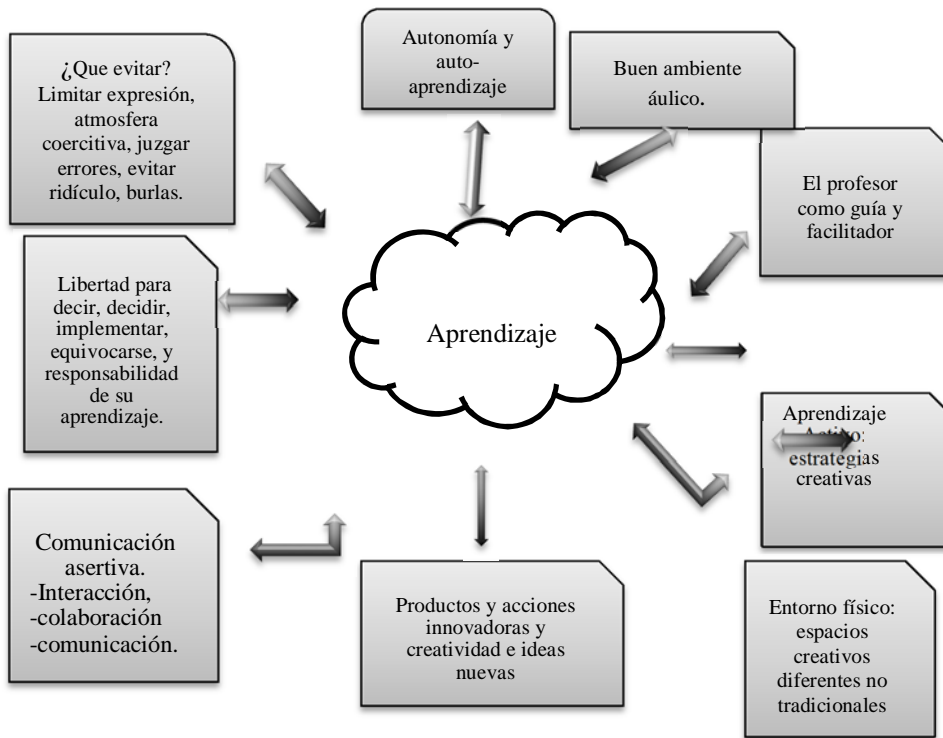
¿Que evitar? Limitar expresión, atmosfera coercitiva, juzgar errores, evitar ridículo, burlas.

Autonomía y auto-aprendizaje

Buen ambiente áulico.

El profesor como guía y facilitador

Libertad para decir, decidir, implementar, equivocarse, y responsabilidad de su aprendizaje.

Aprendizaje

Aprendizaje Activo: estrategias creativas

Comunicación asertiva.
-Interacción,
-colaboración
-comunicación.

Productos y acciones innovadoras y creatividad e ideas nuevas

Entorno físico: espacios creativos diferentes no tradicionales